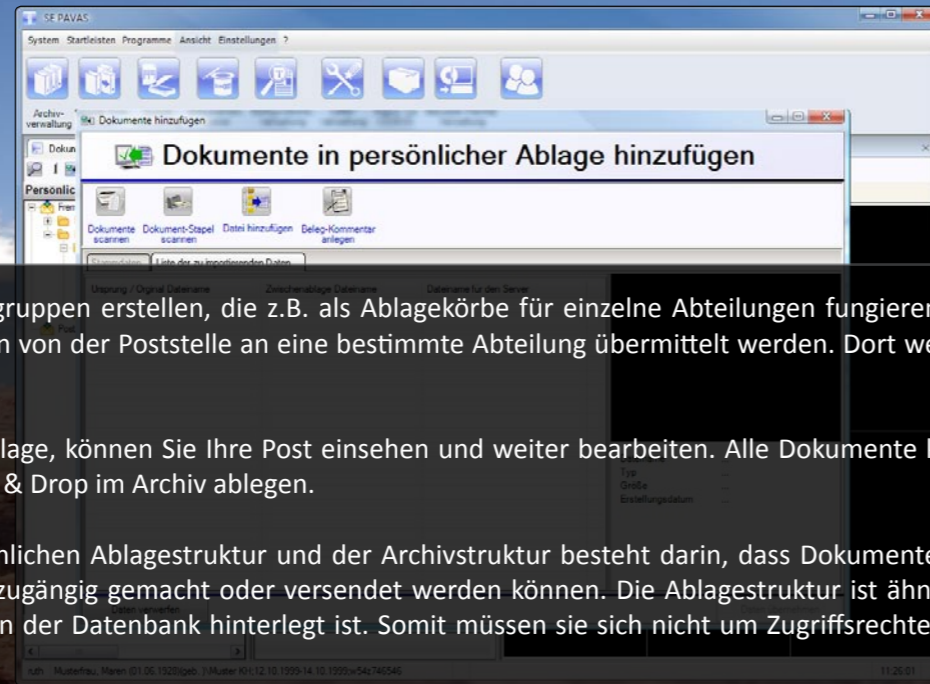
SE PAVAS

System Startleisten Programme Ansicht Einstellungen ?

Archiv-verwaltung

Dokumente hinzufügen

Dokumente in persönlicher Ablage hinzufügen

Dokumente scannen Dokument-Stapel scannen Datei hinzufügen Beleg-Kommentar anlegen

Liste der zu importierenden Daten

Ursprung / Orginal Dateiname Zwischenablage Dateiname Dateiname für den Server

Persönlic

gruppen erstellen, die z.B. als Ablagekörbe für einzelne Abteilungen fungieren n von der Poststelle an eine bestimmte Abteilung übermittelt werden. Dort we

lage, können Sie Ihre Post einsehen und weiter bearbeiten. Alle Dokumente & Drop im Archiv ablegen.

Typ
Größe
Erstellungsdatum

nlichen Ablagestruktur und der Archivstruktur besteht darin, dass Dokumente zugängig gemacht oder versendet werden können. Die Ablagestruktur ist ähn n der Datenbank hinterlegt ist. Somit müssen sie sich nicht um Zugriffsrechte

Daten verwerfen

ruth Musterfrau, Maren (01.06.1928)geb. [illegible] 12.10.1999-14.10.1999 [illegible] 11:26:01